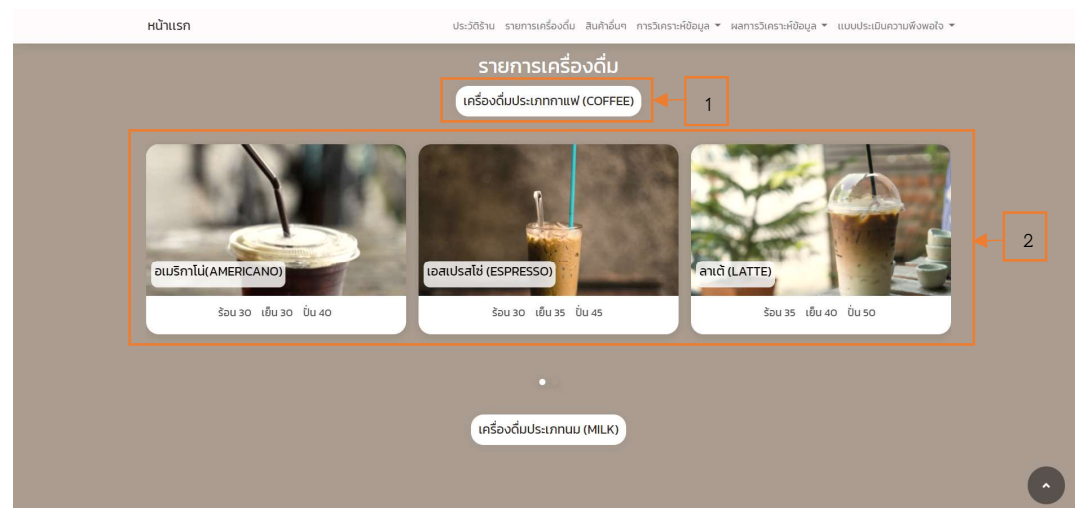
หน้าแรก

ประวัติร้าน รายการเครื่องดื่ม สินค้าอื่นๆ การวิเคราะห์ข้อมูล ▾ ผลการวิเคราะห์ข้อมูล ▾ แบบประเมินความพึงพอใจ ▾

รายการเครื่องดื่ม

เครื่องดื่มประเภทกาแฟ (COFFEE)

1

2

อเมริกาโน่(AMERICANO)

ร้อน 30 เย็น 30 ปั่น 40

เอสเปรสโซ่ (ESPRESSO)

ร้อน 30 เย็น 35 ปั่น 45

ลาเต้ (LATTE)

ร้อน 35 เย็น 40 ปั่น 50

เครื่องดื่มประเภทนม (MILK)